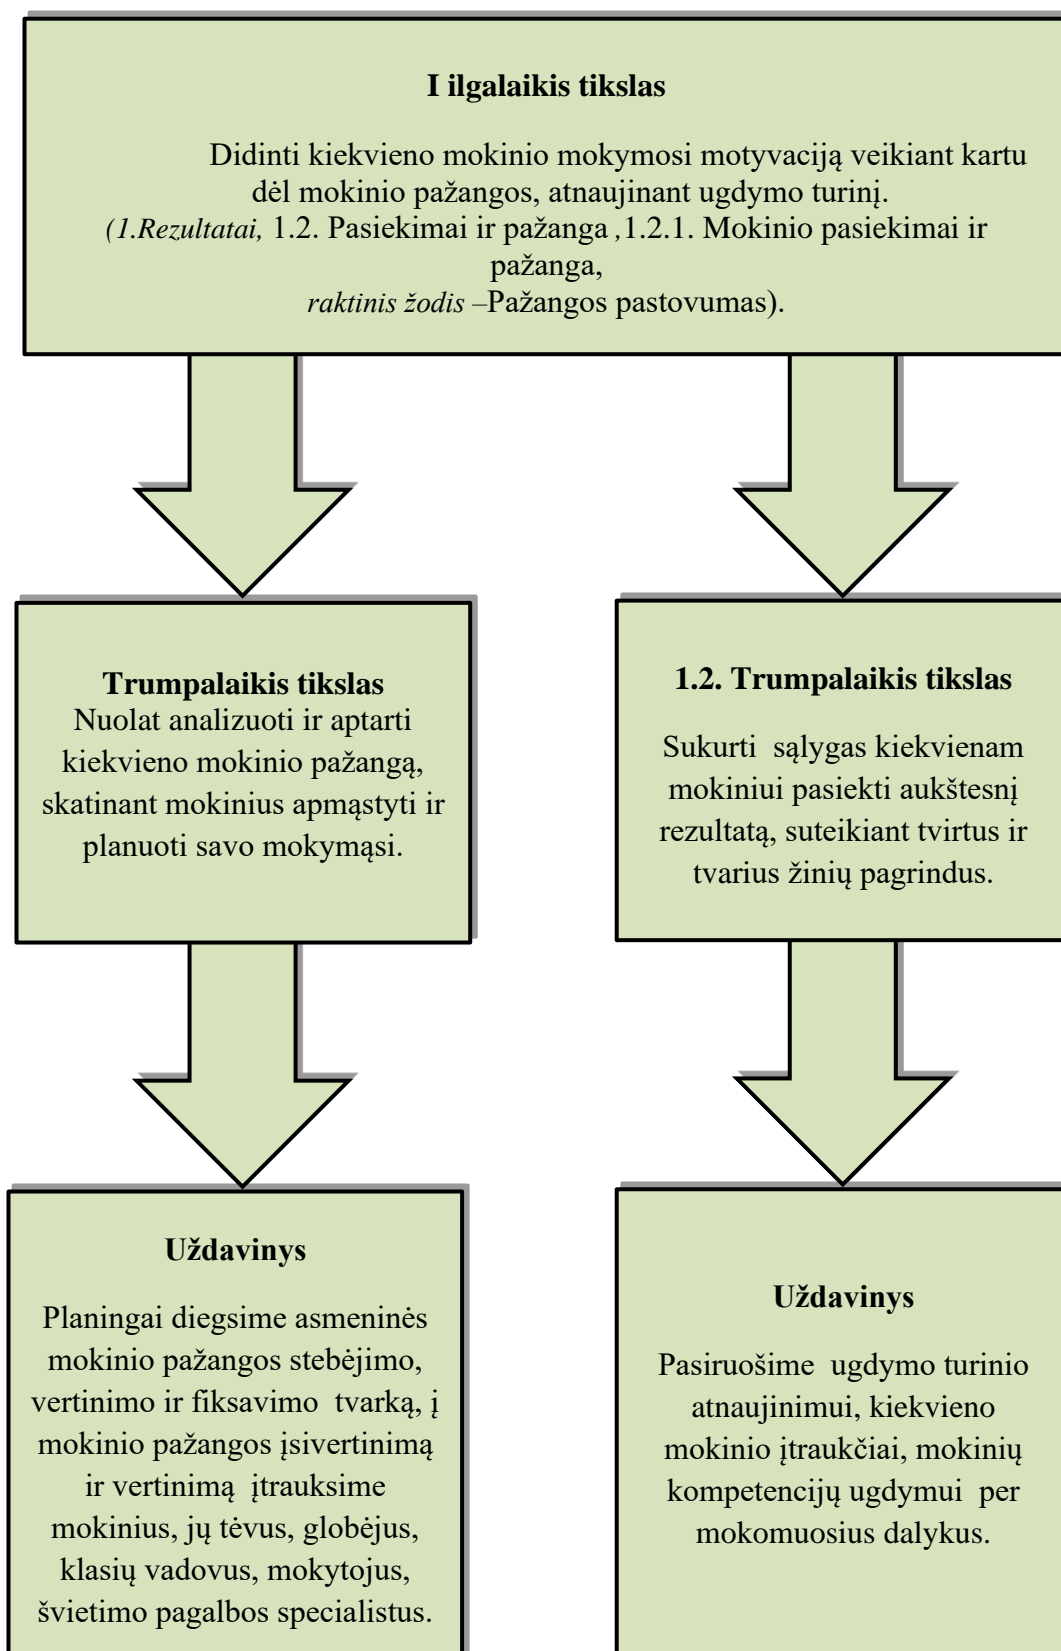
I ilgalaikis tikslas

Didinti kiekvieno mokinio mokymosi motyvaciją veikiant kartu dėl mokinio pažangos, atnaujinant ugdymo turinį. (1.Rezultatai, 1.2. Pasiekimai ir pažanga ,1.2.1. Mokinio pasiekimai ir pažanga, raktinis žodis –Pažangos pastovumas).

Trumpalaikis tikslas
Nuolat analizuoti ir aptarti kiekvieno mokinio pažangą, skatinant mokinius apmąstyti ir planuoti savo mokymąsi.

1.2. Trumpalaikis tikslas

Sukurti sąlygas kiekvienam mokiniui pasiekti aukštesnį rezultatą, suteikiant tvirtus ir tvarius žinių pagrindus.

Uždavinys

Planingai diegsime asmeninės mokinio pažangos stebėjimo, vertinimo ir fiksavimo tvarką, į mokinio pažangos įsivertinimą ir vertinimą įtrauksime mokinius, jų tėvus, globėjus, klasių vadovus, mokytojus, švietimo pagalbos specialistus.

Uždavinys

Pasiruošime ugdymo turinio atnaujinimui, kiekvieno mokinio įtraukčiai, mokinių kompetencijų ugdymui per mokomuosius dalykus.